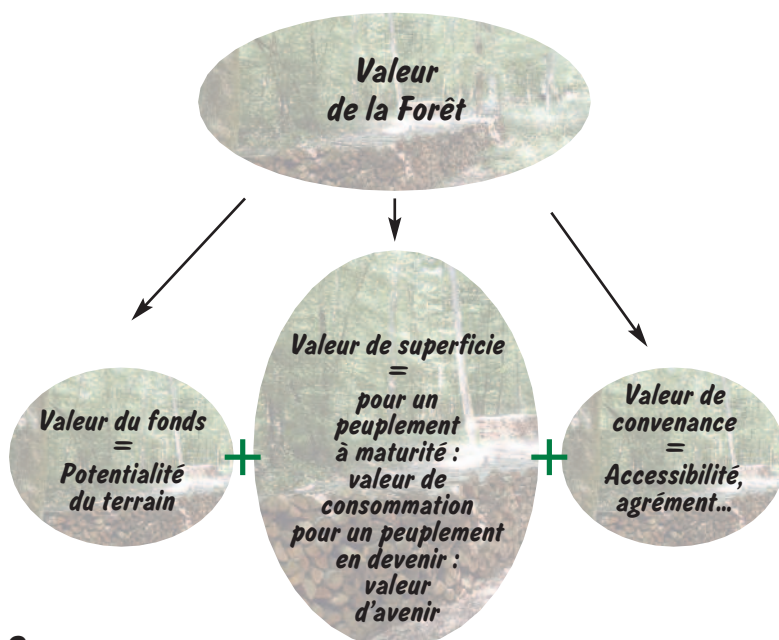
Valeur de la Forêt

Valeur du fonds = Potentialité du terrain

+

Valeur de superficie = pour un peuplement à maturité : valeur de consommation pour un peuplement en devenir : valeur d'avenir

+

Valeur de convenance = Accessibilité, agrément...